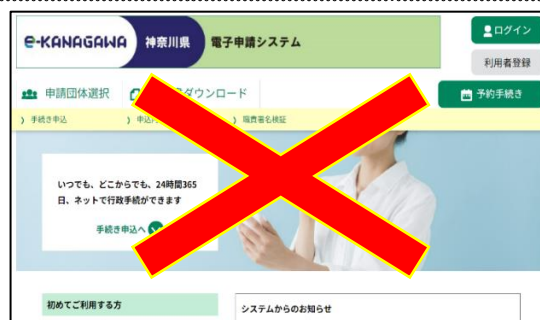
e-KANAGAWA 神奈川県 電子申請システム

ログイン

利用者登録

申請団体選択

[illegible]ダウンロード

予約手続き

手続き申込

申込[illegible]

職責署名検証

いつでも、どこからでも、24時間365日、ネットで行政手続ができます

手続き申込へ

初めてご利用する方

システムからのお知らせ